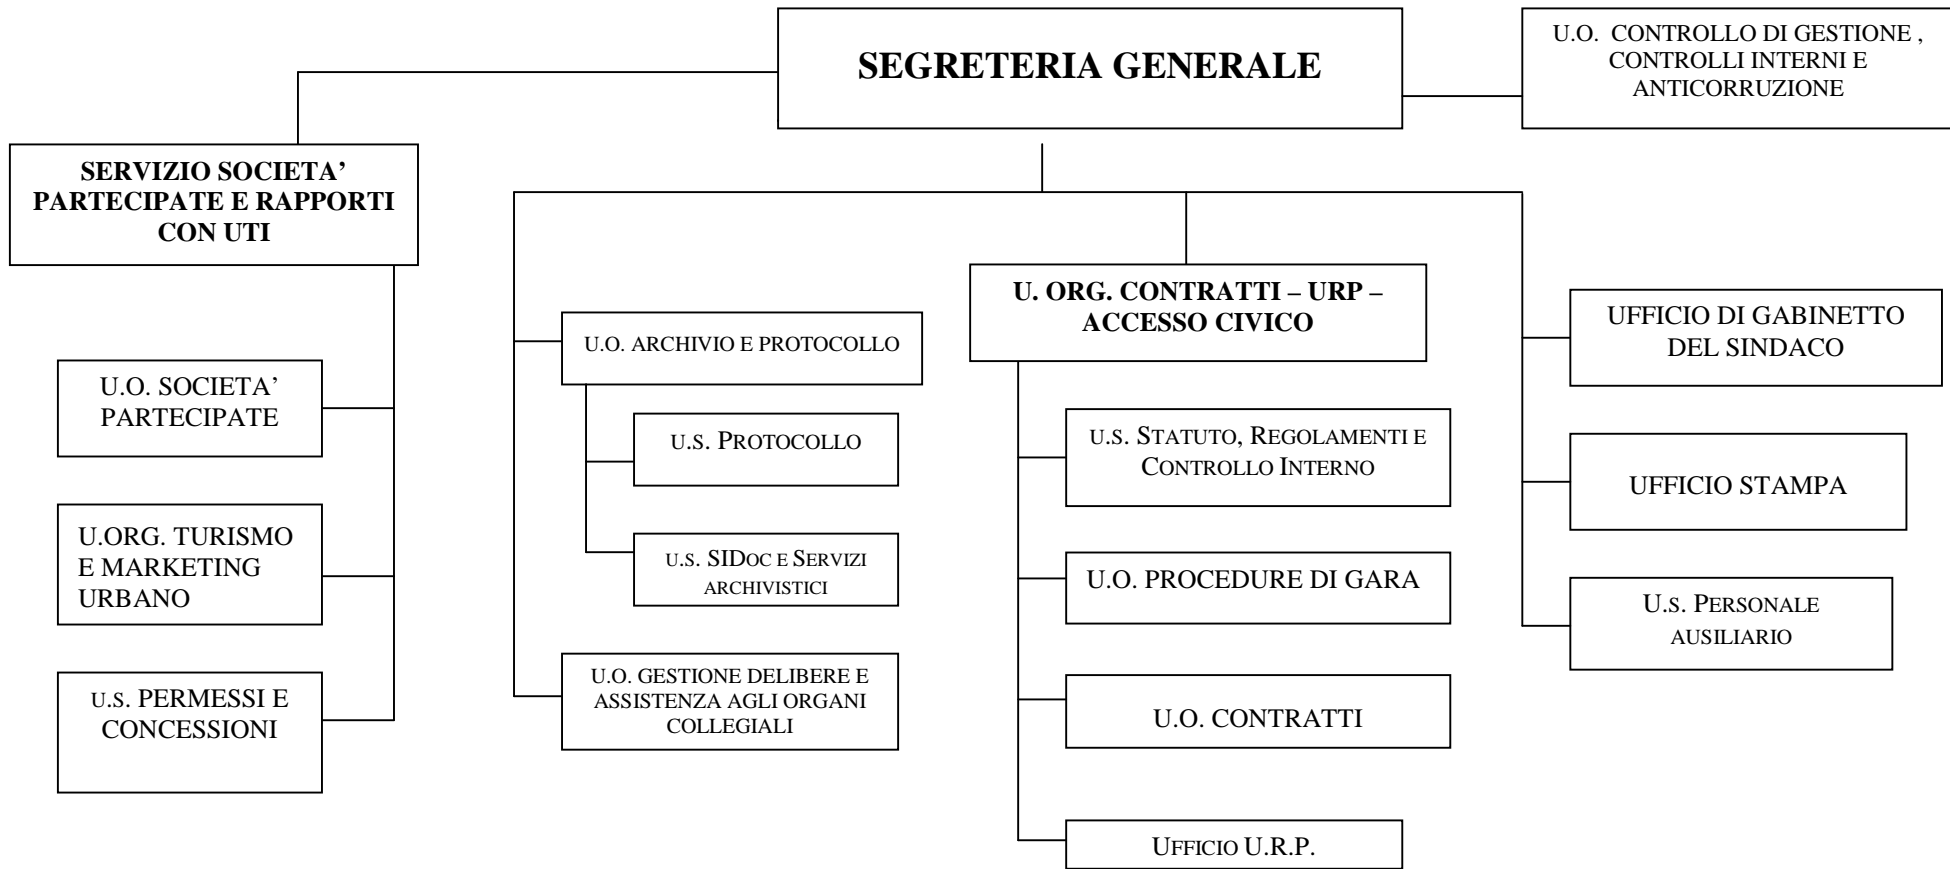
SEGRETERIA GENERALE

U.O. CONTROLLO DI GESTIONE , CONTROLLI INTERNI E ANTICORRUZIONE

SERVIZIO SOCIETA' PARTECIPATE E RAPPORTI CON UTI

U.O. SOCIETA' PARTECIPATE

U.ORG. TURISMO E MARKETING URBANO

U.S. PERMESSI E CONCESSIONI

U.O. ARCHIVIO E PROTOCOLLO

U.S. PROTOCOLLO

U.S. SIDOC E SERVIZI ARCHIVISTICI

U.O. GESTIONE DELIBERE E ASSISTENZA AGLI ORGANI COLLEGIALI

U. ORG. CONTRATTI – URP – ACCESSO CIVICO

U.S. STATUTO, REGOLAMENTI E CONTROLLO INTERNO

U.O. PROCEDURE DI GARA

U.O. CONTRATTI

UFFICIO U.R.P.

UFFICIO DI GABINETTO DEL SINDACO

UFFICIO STAMPA

U.S. PERSONALE AUSILIARIO